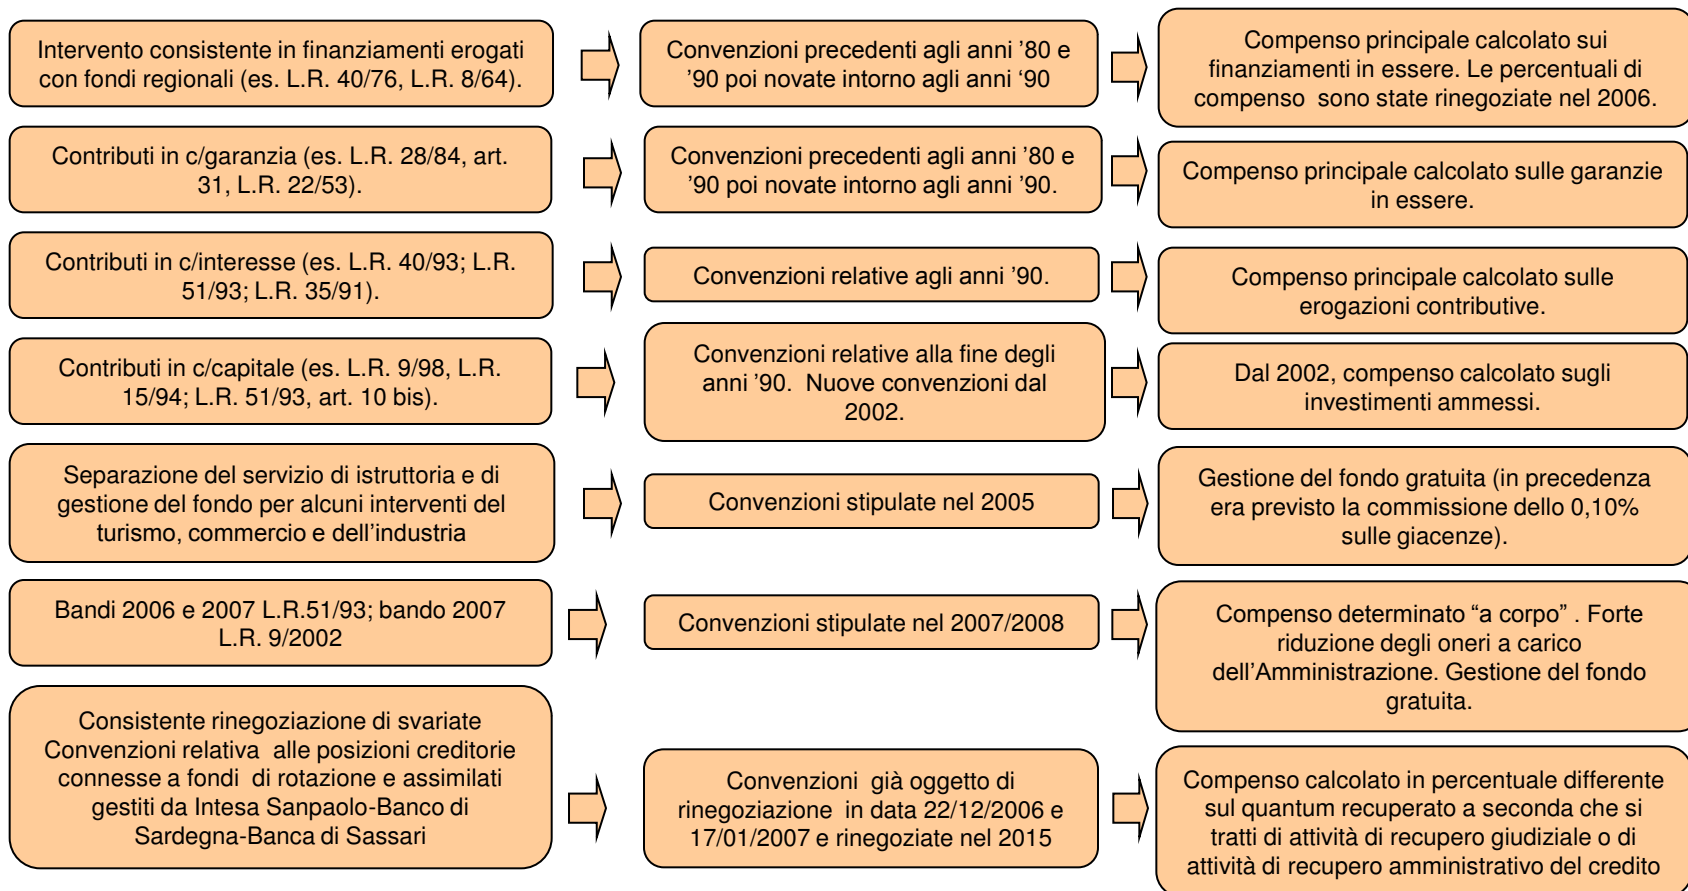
Intervento consistente in finanziamenti erogati con fondi regionali (es. L.R. 40/76, L.R. 8/64).

Convenzioni precedenti agli anni ’80 e ’90 poi novate intorno agli anni ‘90

Compenso principale calcolato sui finanziamenti in essere. Le percentuali di compenso sono state rinegoziate nel 2006.

Contributi in c/garanzia (es. L.R. 28/84, art. 31, L.R. 22/53).

Convenzioni precedenti agli anni ’80 e ’90 poi novate intorno agli anni ’90.

Compenso principale calcolato sulle garanzie in essere.

Contributi in c/interesse (es. L.R. 40/93; L.R. 51/93; L.R. 35/91).

Convenzioni relative agli anni ’90.

Compenso principale calcolato sulle erogazioni contributive.

Contributi in c/capitale (es. L.R. 9/98, L.R. 15/94; L.R. 51/93, art. 10 bis).

Convenzioni relative alla fine degli anni ’90. Nuove convenzioni dal 2002.

Dal 2002, compenso calcolato sugli investimenti ammessi.

Separazione del servizio di istruttoria e di gestione del fondo per alcuni interventi del turismo, commercio e dell’industria

Convenzioni stipulate nel 2005

Gestione del fondo gratuita (in precedenza era previsto la commissione dello 0,10% sulle giacenze).

Bandi 2006 e 2007 L.R.51/93; bando 2007 L.R. 9/2002

Convenzioni stipulate nel 2007/2008

Compenso determinato “a corpo” . Forte riduzione degli oneri a carico dell’Amministrazione. Gestione del fondo gratuita.

Consistente rinegoziazione di svariate Convenzioni relativa alle posizioni creditorie connesse a fondi di rotazione e assimilati gestiti da Intesa Sanpaolo-Banco di Sardegna-Banca di Sassari

Convenzioni già oggetto di rinegoziazione in data 22/12/2006 e 17/01/2007 e rinegoziate nel 2015

Compenso calcolato in percentuale differente sul quantum recuperato a seconda che si tratti di attività di recupero giudiziale o di attività di recupero amministrativo del credito